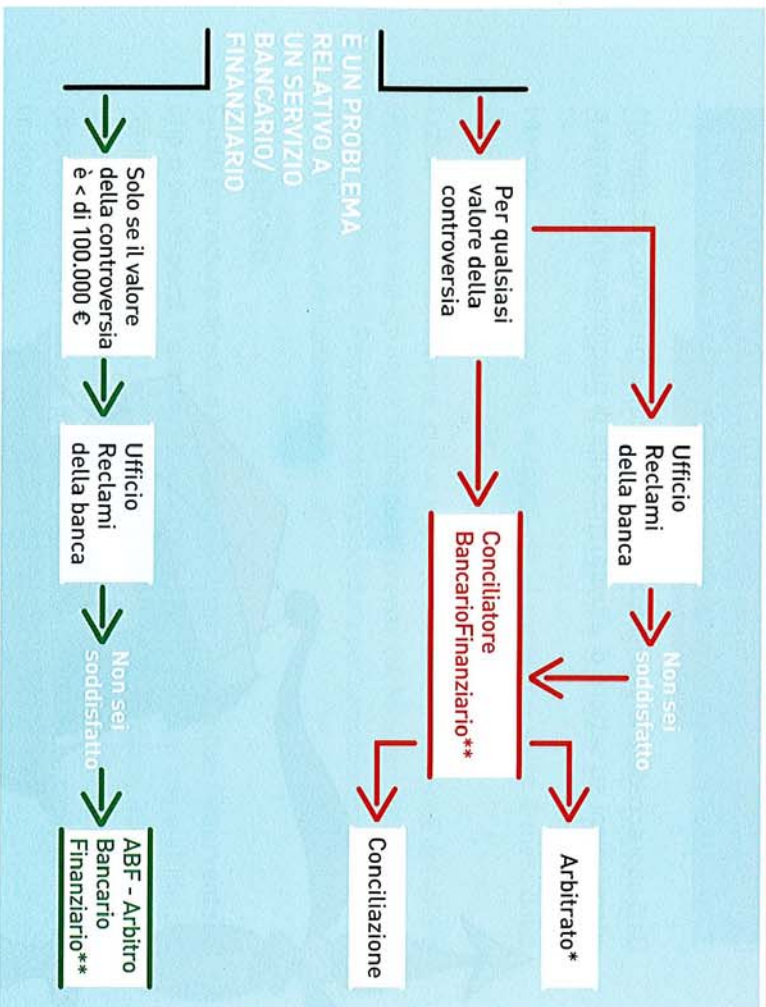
È UN PROBLEMA RELATIVO A UN SERVIZIO BANCARIO/ FINANZIARIO

Per qualsiasi valore della controversia

Ufficio Reclami della banca

Non sei soddisfatto

Conciliatore BancarioFinanziario**

Arbitrato*

Conciliazione

Solo se il valore della controversia è < di 100.000 €

Ufficio Reclami della banca

Non sei soddisfatto

ABF - Arbitro Bancario Finanziario**